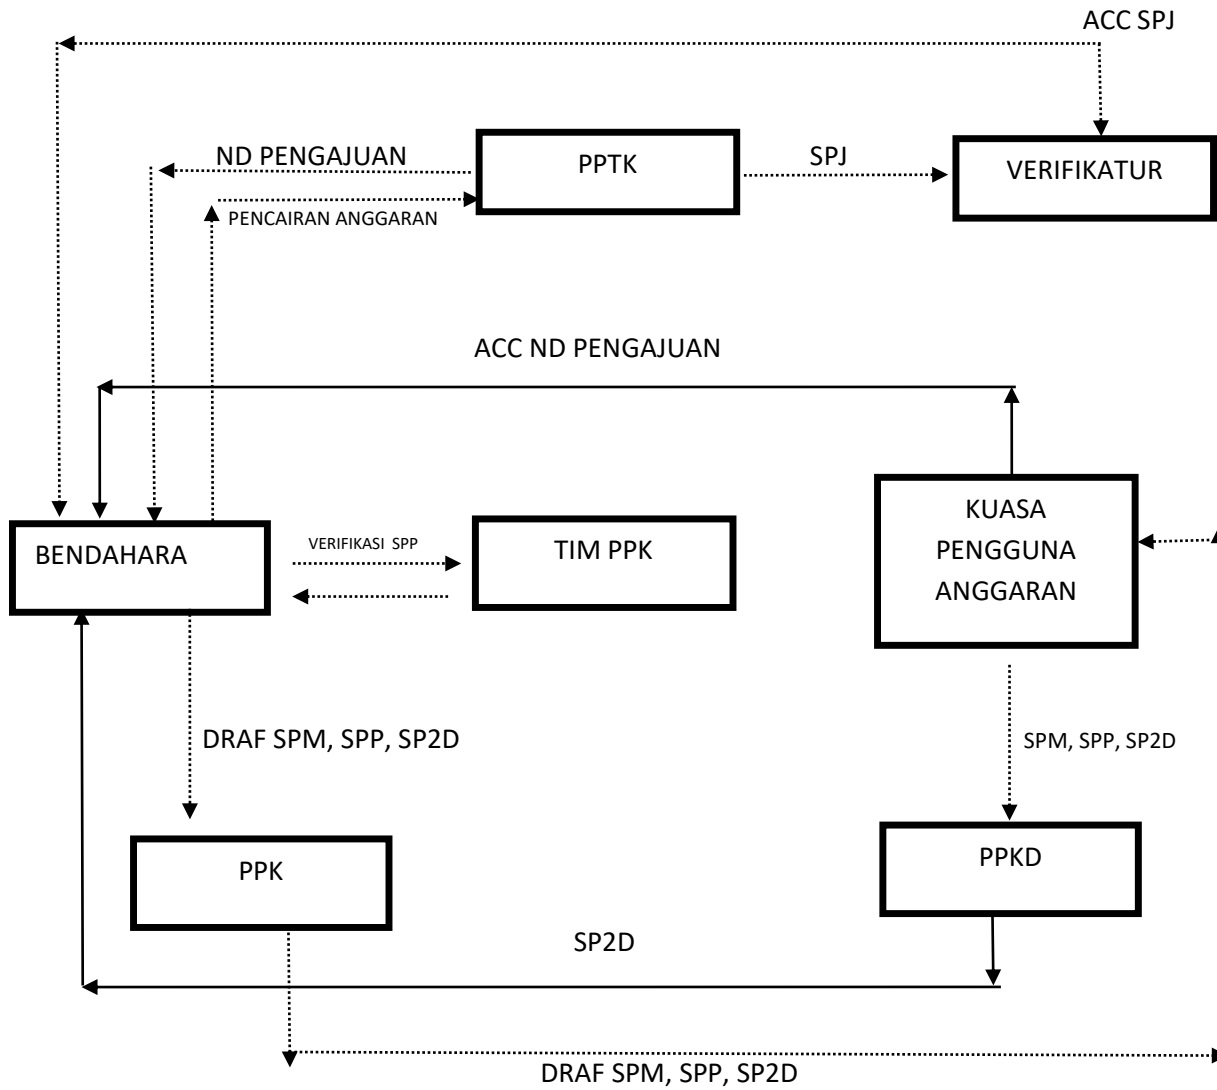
ACC SPJ

ND PENGAJUAN

PPTK

SPJ

VERIFIKATUR

PENCAIRAN ANGGARAN

ACC ND PENGAJUAN

BENDAHARA

VERIFIKASI SPP

TIM PPK

KUASA PENGGUNA ANGGARAN

DRAF SPM, SPP, SP2D

SPM, SPP, SP2D

PPK

PPKD

SP2D

DRAF SPM, SPP, SP2D